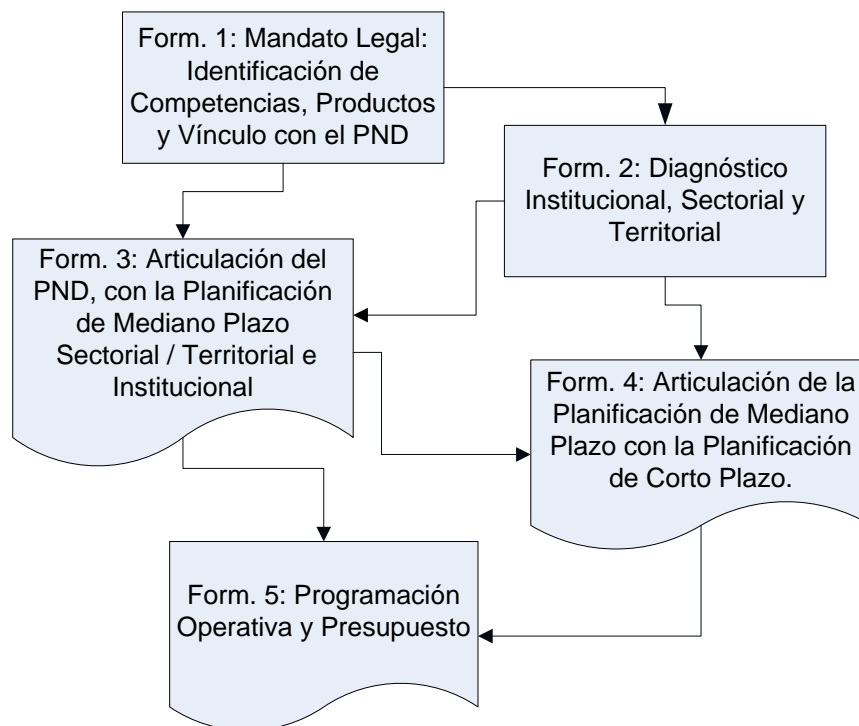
Form. 1: Mandato Legal: Identificación de Competencias, Productos y Vínculo con el PND

Form. 2: Diagnóstico Institucional, Sectorial y Territorial

Form. 3: Articulación del PND, con la Planificación de Mediano Plazo Sectorial / Territorial e Institucional

Form. 4: Articulación de la Planificación de Mediano Plazo con la Planificación de Corto Plazo.

Form. 5: Programación Operativa y Presupuesto